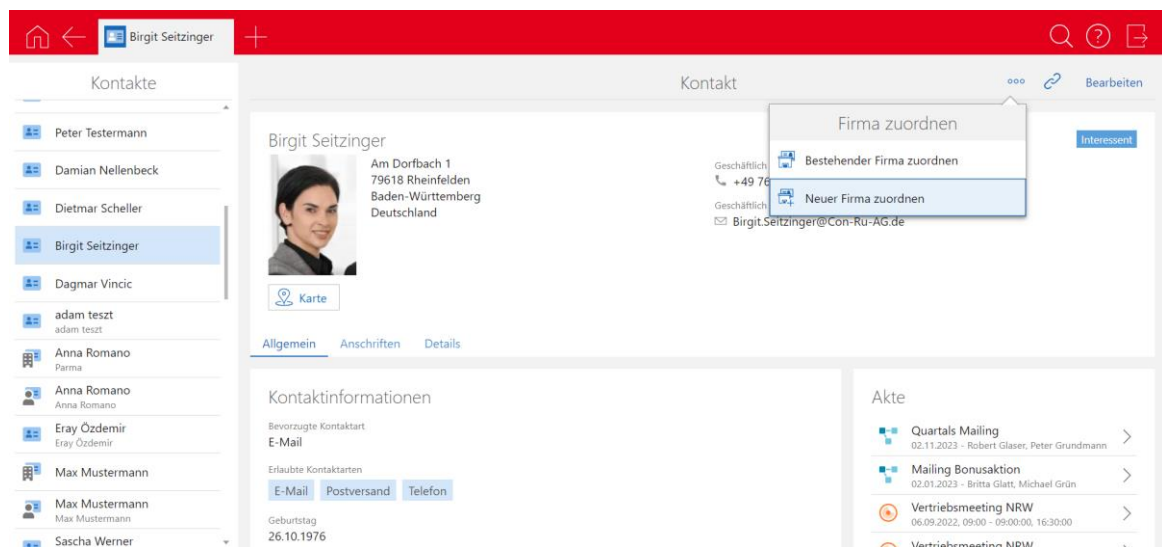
Birgit Seitzinger

Kontakte

Peter Testermann

Damian Nellenbeck

Dietmar Scheller

Birgit Seitzinger

Dagmar Vincic

adam teszt
adam teszt

Anna Romano
Parma

Anna Romano
Anna Romano

Eray Özdemir
Eray Özdemir

Max Mustermann

Max Mustermann
Max Mustermann

Sascha Werner

Kontakt

Bearbeiten

Firma zuordnen

Bestehender Firma zuordnen

Neuer Firma zuordnen

Interessent

Birgit Seitzinger

Am Dorfbach 1
79618 Rheinfelden
Baden-Württemberg
Deutschland

Geschäftlich
+49 76

Geschäftlich
Birgit.Seitzinger@Con-Ru-AG.de

Karte

Allgemein Anschriften Details

Kontaktinformationen

Bevorzugte Kontaktart
E-Mail

Erlaubte Kontaktarten
E-Mail Postversand Telefon

Geburtstag
26.10.1976

Akte

Quartals Mailing
02.11.2023 - Robert Glaser, Peter Grundmann

Mailing Bonusaktion
02.01.2023 - Britta Glatt, Michael Grün

Vertriebsmeeting NRW
06.09.2022, 09:00 - 09:00:00, 16:30:00

Vertriebsmeeting NRW